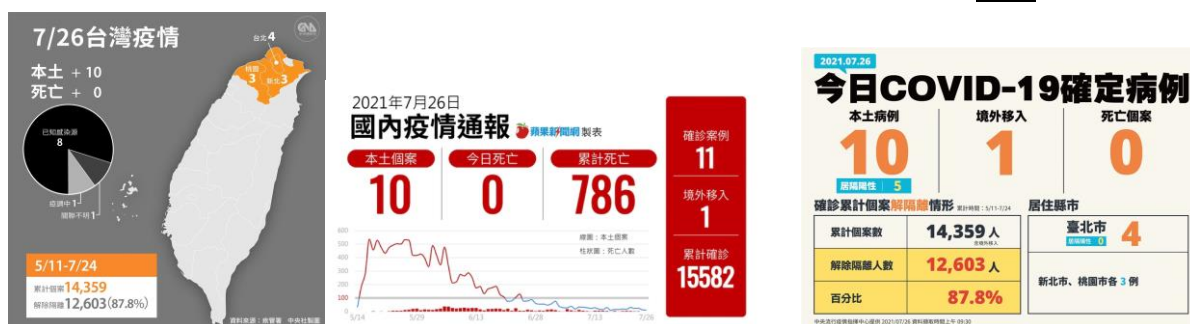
7/26台灣疫情
CNA
本土 + 10
死亡 + 0
台北 4
桃園 3
新北 3
已知感染源 8
疫調中 1
關聯不明 1
5/11-7/24
累計個案 14,359
解除隔離 12,603 (87.8%)
資料來源：疫管署 中央社製圖

2021年7月26日
國內疫情通報
蘋果新聞網 製表
本土個案
10
今日死亡
0
累計死亡
786
確診案例
11
境外移入
1
累計確診
15582
線圖：本土個案
柱狀圖：死亡人數
600
500
400
300
200
100
0
5/14
5/29
6/13
6/28
7/13
7/26

2021.07.26
今日COVID-19確定病例
本土病例
10
居隔陽性 5
境外移入
1
死亡個案
0
確診累計個案解除隔離情形 累計時間：5/11-7/24
| 累計個案數 | 14,359人 |
|---|---|
| 解除隔離人數 | 12,603人 |
| 百分比 | 87.8% |

居住縣市
臺北市 4
居隔陽性 0
新北市、桃園市各3例
中央流行疫情指揮中心提供 2021/07/26 資料更新時間上午09:30